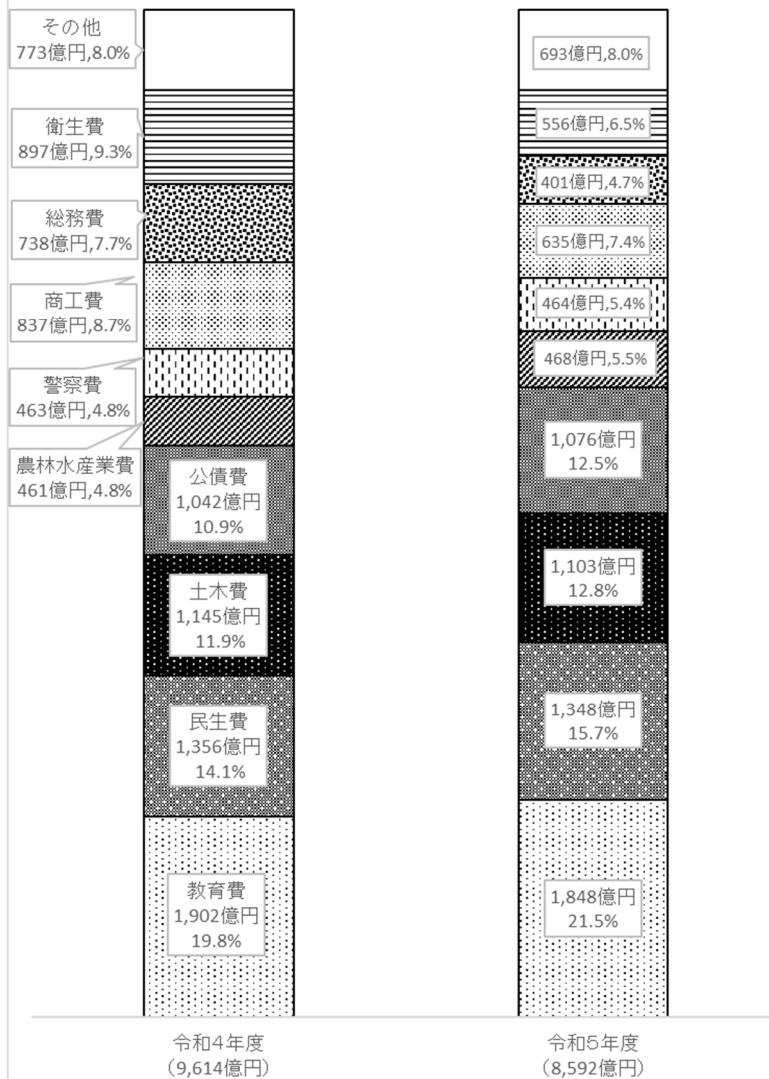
その他
773億円,8.0%

衛生費
897億円,9.3%

総務費
738億円,7.7%

商工費
837億円,8.7%

警察費
463億円,4.8%

農林水産業費
461億円,4.8%

公債費
1,042億円
10.9%

土木費
1,145億円
11.9%

民生費
1,356億円
14.1%

教育費
1,902億円
19.8%

693億円,8.0%

556億円,6.5%

401億円,4.7%

635億円,7.4%

464億円,5.4%

468億円,5.5%

1,076億円
12.5%

1,103億円
12.8%

1,348億円
15.7%

1,848億円
21.5%

令和4年度
(9,614億円)

令和5年度
(8,592億円)